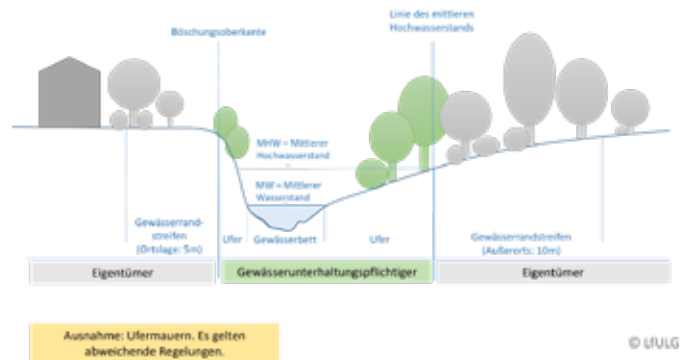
Böschungsoberkante

Linie des mittleren Hochwasserstands

MHW = Mittlerer Hochwasserstand

MW = Mittlerer Wasserstand

Gewässerrandstreifen (Ortslage: 5m)

Ufer

Gewässerbett

Ufer

Gewässerrandstreifen (Außerorts: 10m)

Eigentümer

Gewässerunterhaltungspflichtiger

Eigentümer

Ausnahme: Ufermauern. Es gelten abweichende Regelungen.

© LfULG